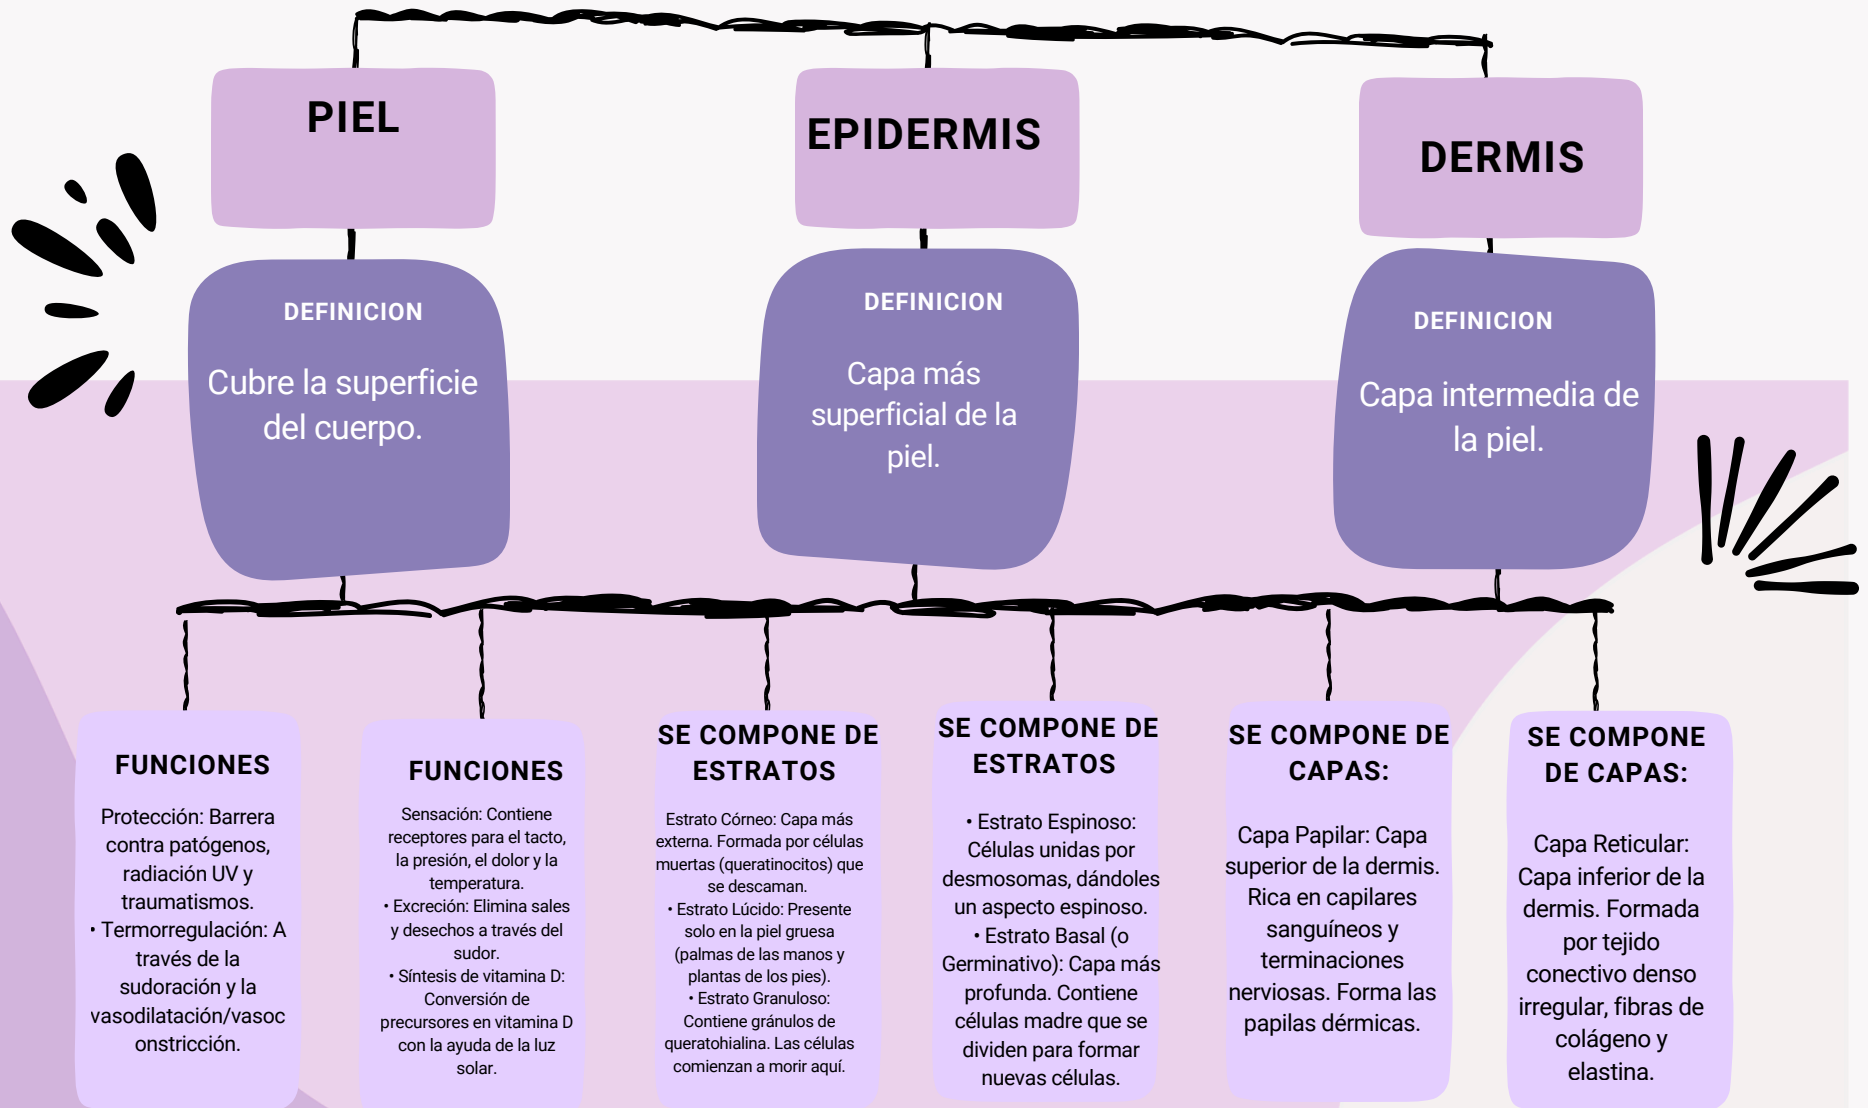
PIEL

EPIDERMIS

DERMIS

DEFINICION

Cubre la superficie del cuerpo.

DEFINICION

Capa más superficial de la piel.

DEFINICION

Capa intermedia de la piel.

FUNCIONES

Protección: Barrera contra patógenos, radiación UV y traumatismos.
• Termorregulación: A través de la sudoración y la vasodilatación/vasoconstricción.

FUNCIONES

Sensación: Contiene receptores para el tacto, la presión, el dolor y la temperatura.
• Excreción: Elimina sales y desechos a través del sudor.
• Síntesis de vitamina D: Conversión de precursores en vitamina D con la ayuda de la luz solar.

SE COMPONE DE ESTRATOS

Estrato Córneo: Capa más externa. Formada por células muertas (queratinocitos) que se descaman.
• Estrato Lúcido: Presente solo en la piel gruesa (palmas de las manos y plantas de los pies).
• Estrato Granuloso: Contiene gránulos de queratohialina. Las células comienzan a morir aquí.

SE COMPONE DE ESTRATOS

• Estrato Espinoso: Células unidas por desmosomas, dándoles un aspecto espinoso.
• Estrato Basal (o Germinativo): Capa más profunda. Contiene células madre que se dividen para formar nuevas células.

SE COMPONE DE CAPAS:

Capa Papilar: Capa superior de la dermis. Rica en capilares sanguíneos y terminaciones nerviosas. Forma las papilas dérmicas.

SE COMPONE DE CAPAS:

Capa Reticular: Capa inferior de la dermis. Formada por tejido conectivo denso irregular, fibras de colágeno y elastina.